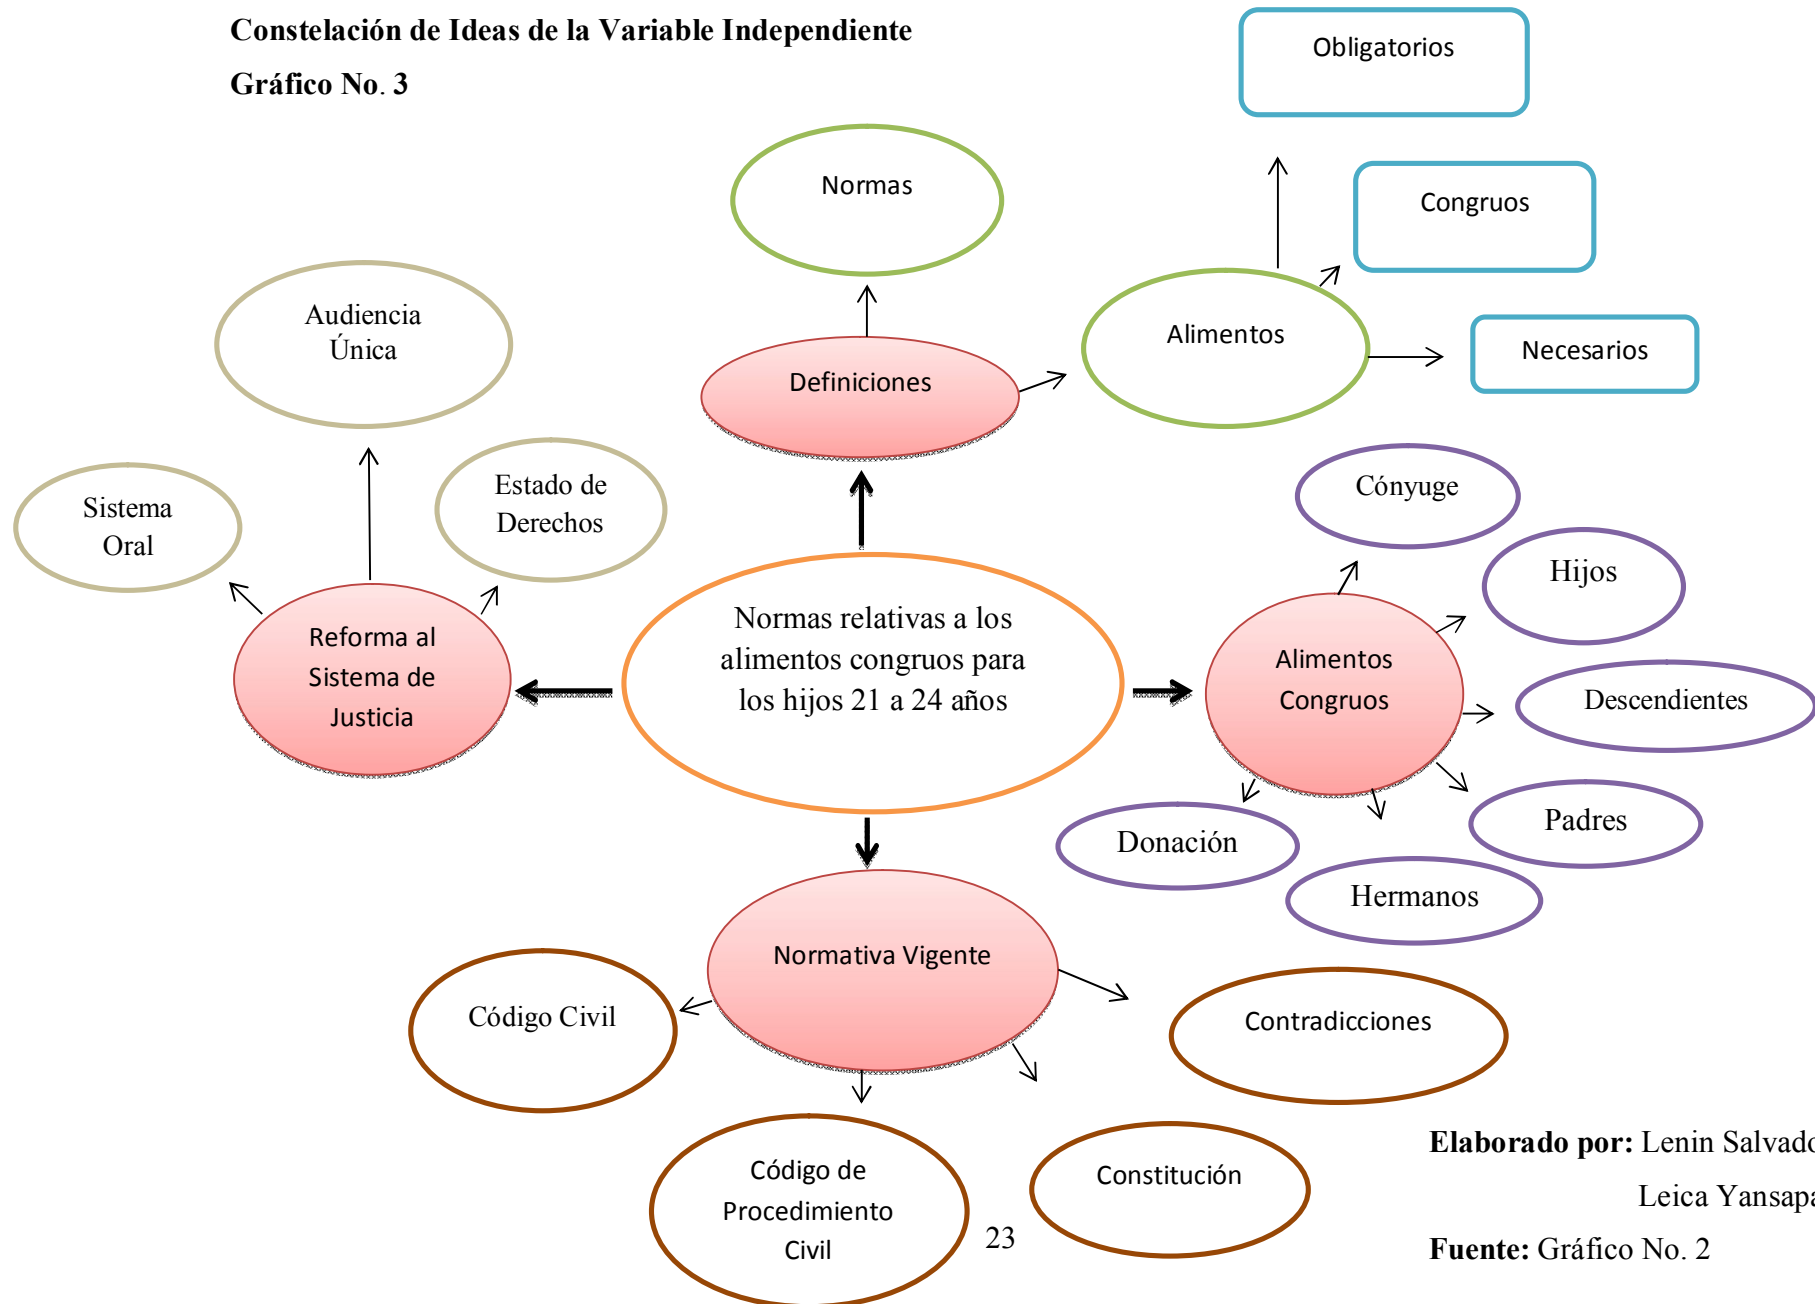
Constelación de Ideas de la Variable Independiente
Gráfico No. 3

Obligatorios

Normas

Congruos

Audiencia Única

Alimentos

Definiciones

Necesarios

Cónyuge

Sistema Oral

Estado de Derechos

Hijos

Reforma al Sistema de Justicia

Normas relativas a los alimentos congruos para los hijos 21 a 24 años

Alimentos Congruos

Descendientes

Padres

Donación

Hermanos

Normativa Vigente

Código Civil

Contradicciones

Código de Procedimiento Civil

23

Constitución

Elaborado por: Lenin Salvad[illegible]
Leica Yansap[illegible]
Fuente: Gráfico No. 2